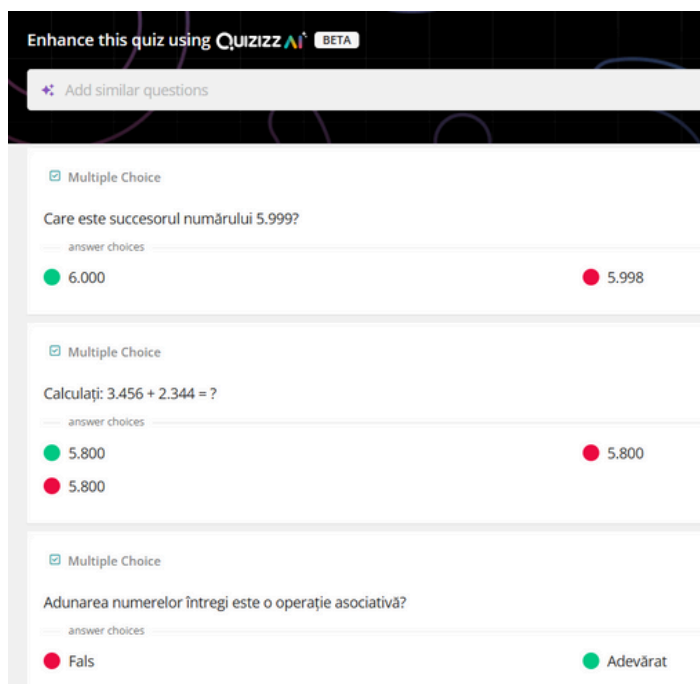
Enhance this quiz using QUIZIZZ AI BETA

Add similar questions

Multiple Choice

Care este succesorul numărului 5.999?

answer choices

6.000

5.998

Multiple Choice

Calculați: 3.456 + 2.344 = ?

answer choices

5.800

5.800

5.800

Multiple Choice

Adunarea numerelor întregi este o operație asociativă?

answer choices

Fals

Adevărat